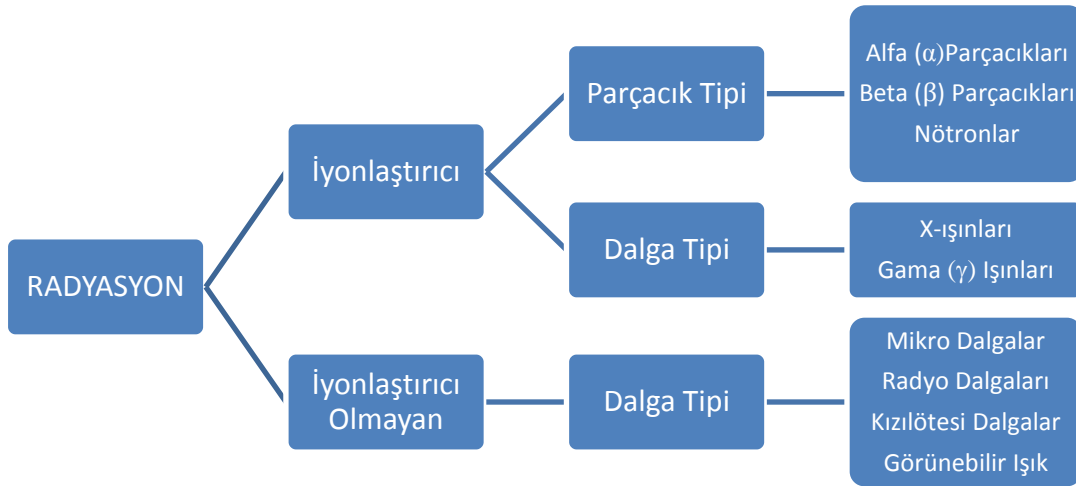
RADYASYON

İyonlaştırıcı

Parçacık Tipi

Alfa ($\alpha$)Parçacıkları
Beta ($\beta$) Parçacıkları
Nötronlar

Dalga Tipi

X-ışınları
Gama ($\gamma$) Işınları

İyonlaştırıcı Olmayan

Dalga Tipi

Mikro Dalgalar
Radyo Dalgaları
Kızılötesi Dalgalar
Görünebilir Işık